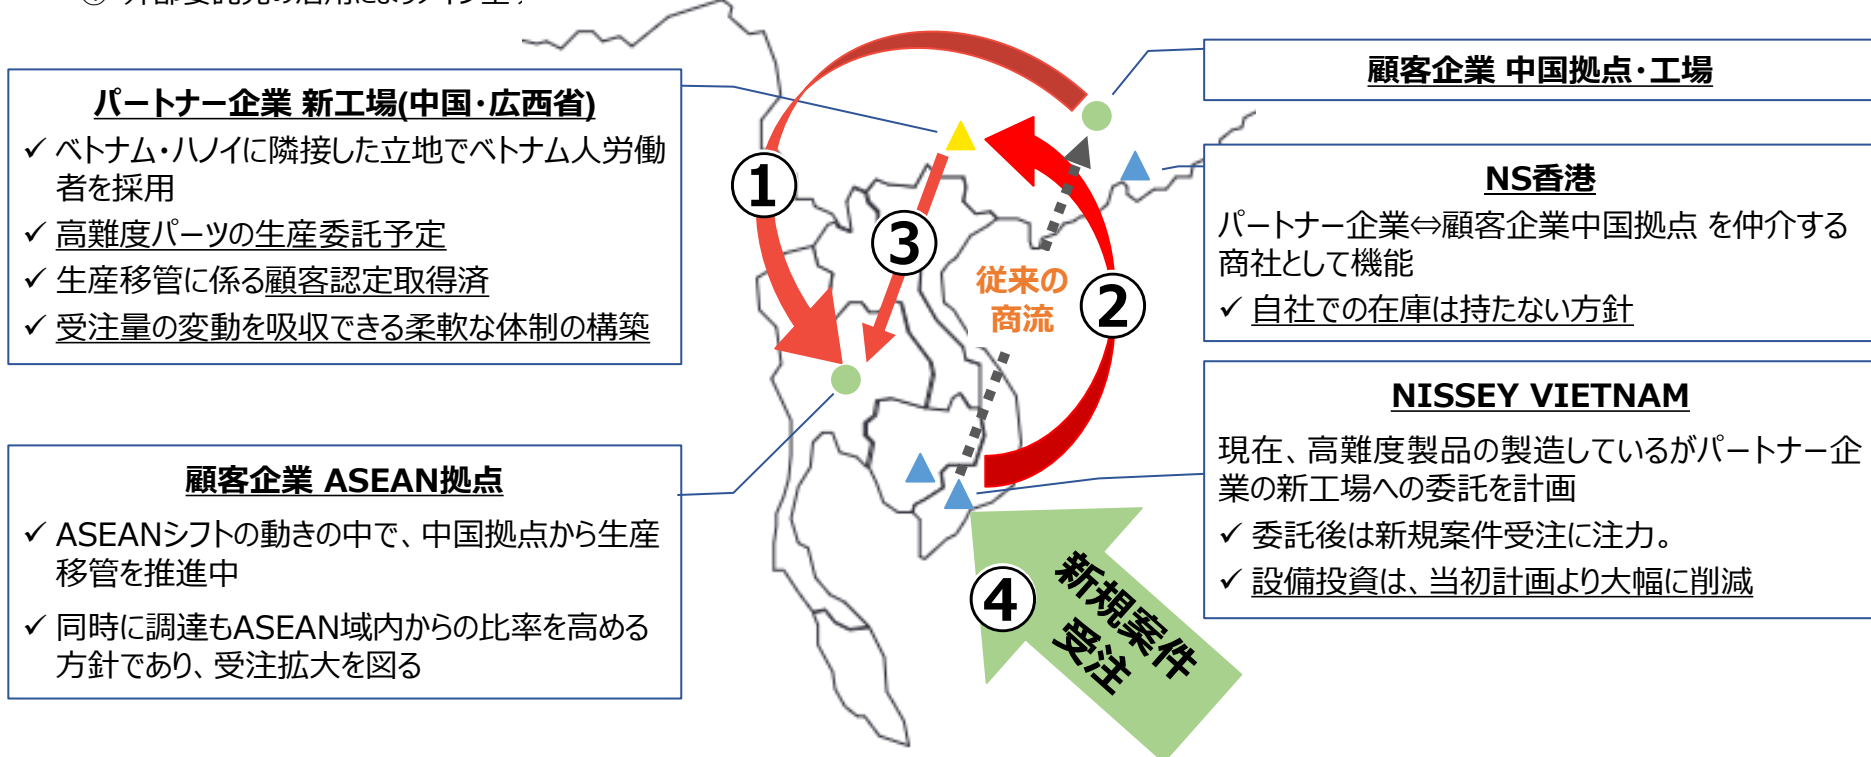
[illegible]

パートナー企業 新工場(中国・広西省)

✓ ベトナム・ハノイに隣接した立地でベトナム人労働者を採用

✓ 高難度パーツの生産委託予定

✓ 生産移管に係る顧客認定取得済

✓ 受注量の変動を吸収できる柔軟な体制の構築

顧客企業 ASEAN拠点

✓ ASEANシフトの動きの中で、中国拠点から生産移管を推進中

✓ 同時に調達もASEAN域内からの比率を高める方針であり、受注拡大を図る

①

③

従来の商流

②

④

新規案件受注

顧客企業 中国拠点・工場

NS香港

パートナー企業⇔顧客企業中国拠点 を仲介する商社として機能

✓ 自社での在庫は持たない方針

NISSEY VIETNAM

現在、高難度製品の製造しているがパートナー企業の新工場への委託を計画

✓ 委託後は新規案件受注に注力。

✓ 設備投資は、当初計画より大幅に削減